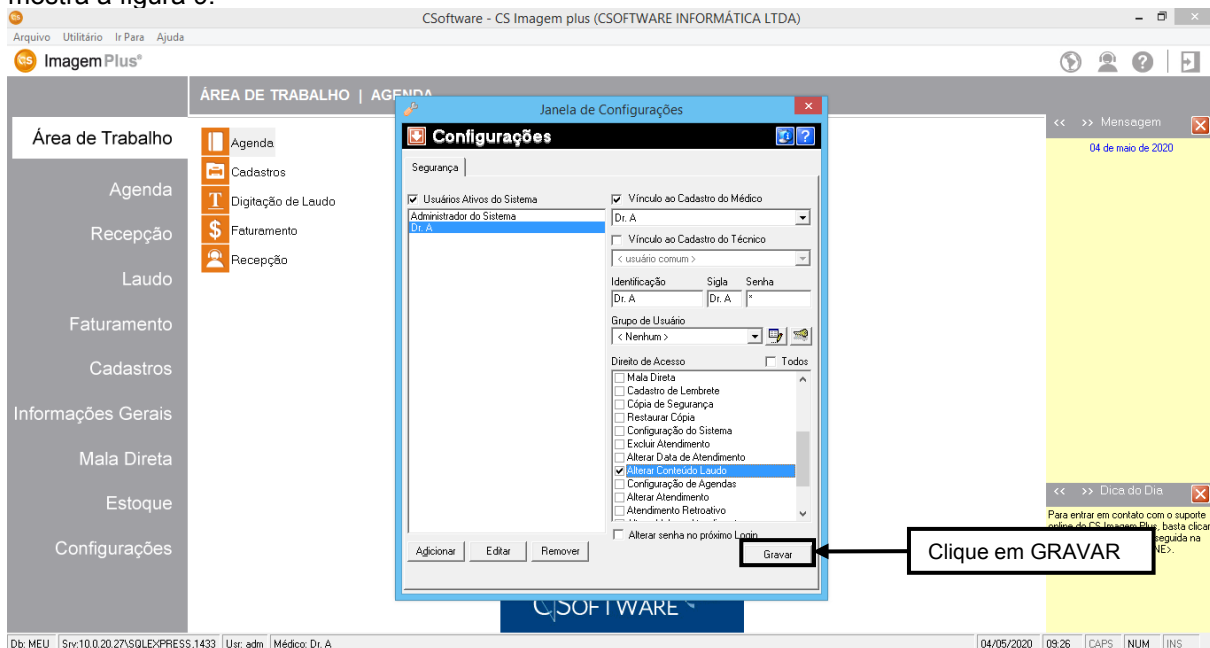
mostra a figura 6.

CSoftware - CS Imagem plus (CSOFTWARE INFORMÁTICA LTDA)

Arquivo Utilitário Ir Para Ajuda

ImagemPlus®

ÁREA DE TRABALHO | AGENDA

Área de Trabalho
Agenda
Recepção
Laudo
Faturamento
Cadastros
Informações Gerais
Mala Direta
Estoque
Configurações

Agenda
Cadastros
Digitação de Laudo
Faturamento
Recepção

Janela de Configurações

Configurações

Segurança

Usuários Ativos do Sistema
Administrador do Sistema
Dr. A

Vínculo ao Cadastro do Médico
Dr. A
Vínculo ao Cadastro do Técnico
< usuário comum >
Identificação Sigla Senha
Dr. A Dr. A *
Grupo de Usuário
< Nenhum >
Direito de Acesso Todos
Mala Direta
Cadastro de Lembrete
Cópia de Segurança
Restaurar Cópia
Configuração do Sistema
Excluir Atendimento
Alterar Data de Atendimento
Alterar Conteúdo Laudo
Configuração de Agendas
Alterar Atendimento
Atendimento Retroativo
Alterar senha no próximo Login

Adicionar Editar Remover

Gravar

Clique em GRAVAR

CSOFTWARE

<< >> Mensagem
04 de maio de 2020

<< >> Dica do Dia
Para entrar em contato com o suporte online do CS Imagem Plus, basta clicar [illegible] seguida na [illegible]NE>.

Db: MEU Srv:10.0.20.27\SQLEXPRESS,1433 Usr: adm Médico: Dr. A 04/05/2020 09:26 CAPS NUM INS